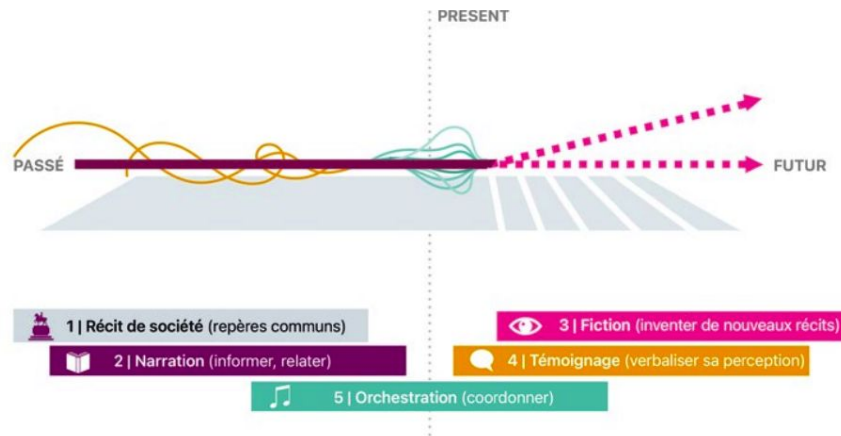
PRESENT

PASSÉ

FUTUR

1 | Récit de société (repères communs)

3 | Fiction (inventer de nouveaux récits)

2 | Narration (informer, relater)

4 | Témoignage (verbaliser sa perception)

5 | Orchestration (coordonner)